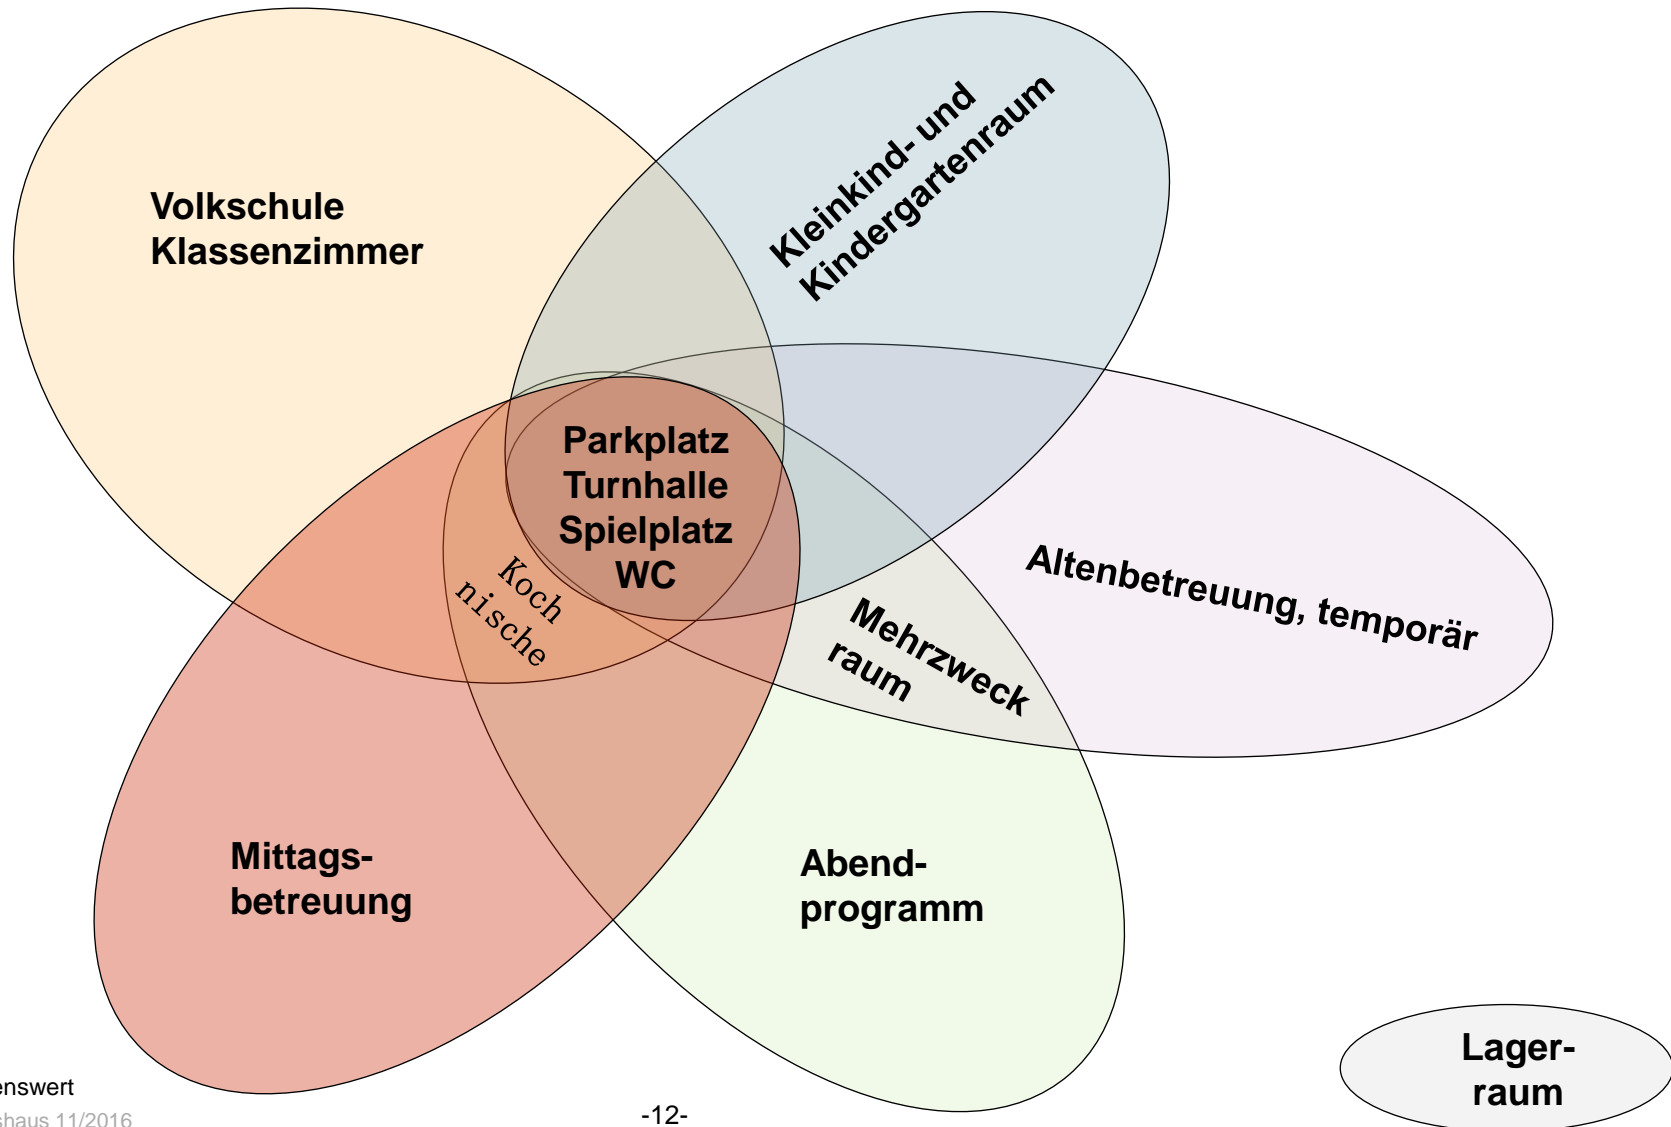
Volkschule
Klassenzimmer

Kleinkind- und
Kindergartenraum

Parkplatz
Turnhalle
Spielplatz
WC

Koch
nische

Altenbetreuung, temporär

Mehrzweck
raum

Mittags-
betreuung

Abend-
programm

Lager-
raum

enswert
shaus 11/2016

-12-